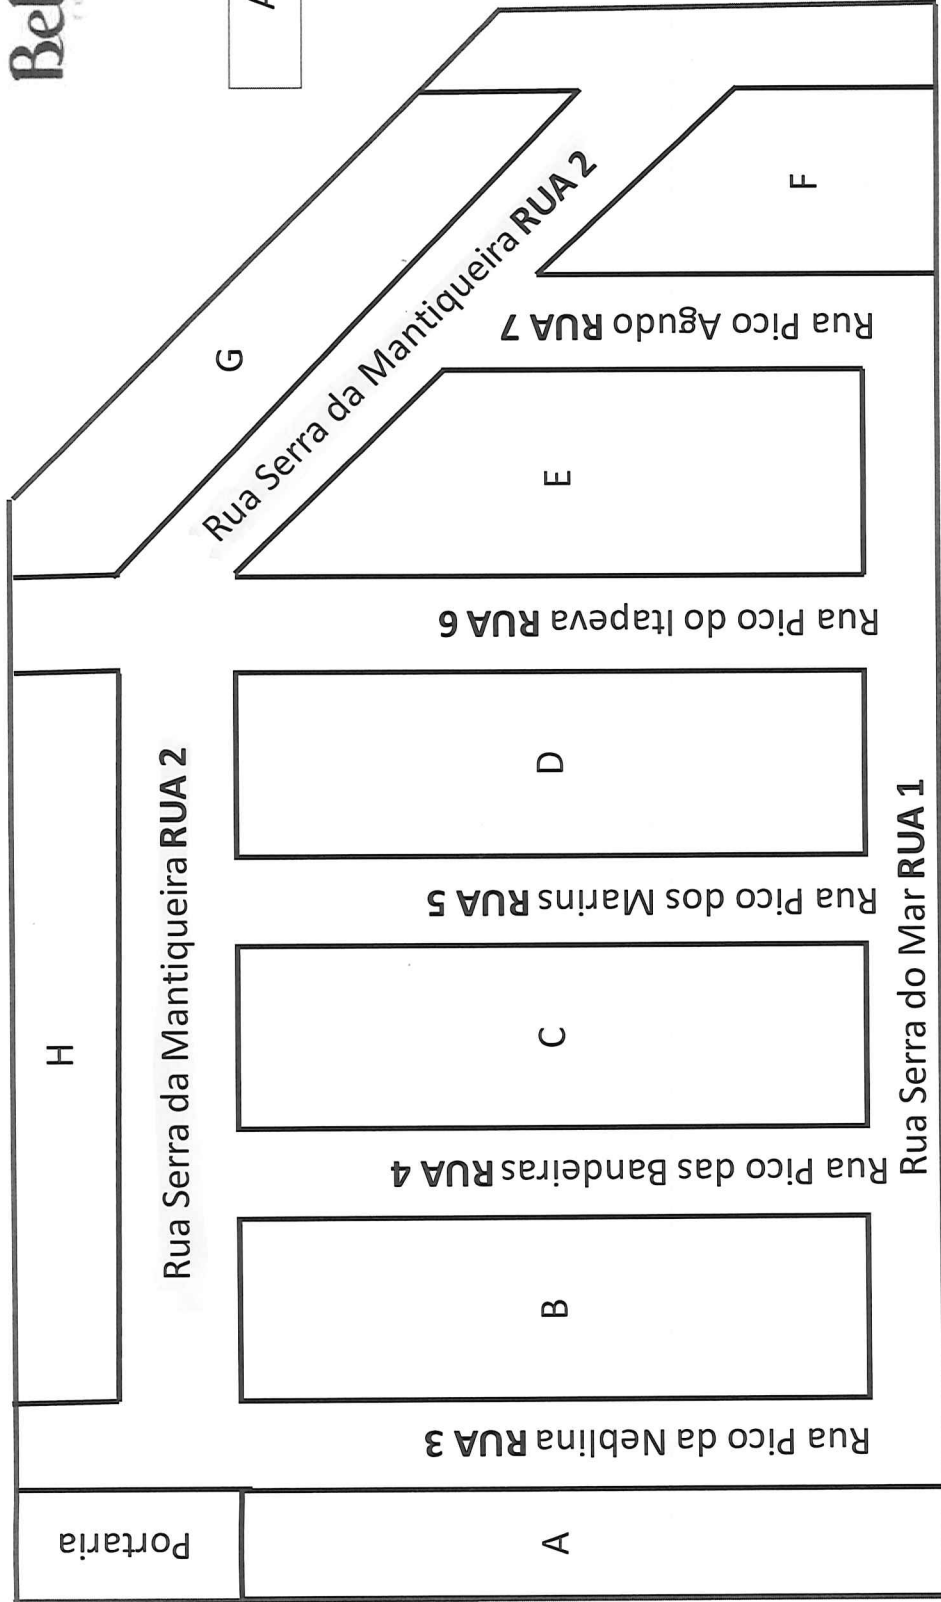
Bel

A

Rua Serra da Mantiqueira RUA 2

G

F

Rua Pico Agudo RUA 7

E

Rua Pico do Itapeva RUA 6

H

Rua Serra da Mantiqueira RUA 2

D

Rua Pico dos Marins RUA 5

C

Rua Serra do Mar RUA 1

Rua Pico das Bandeiras RUA 4

B

Rua Pico da Neblina RUA 3

Portaria

A